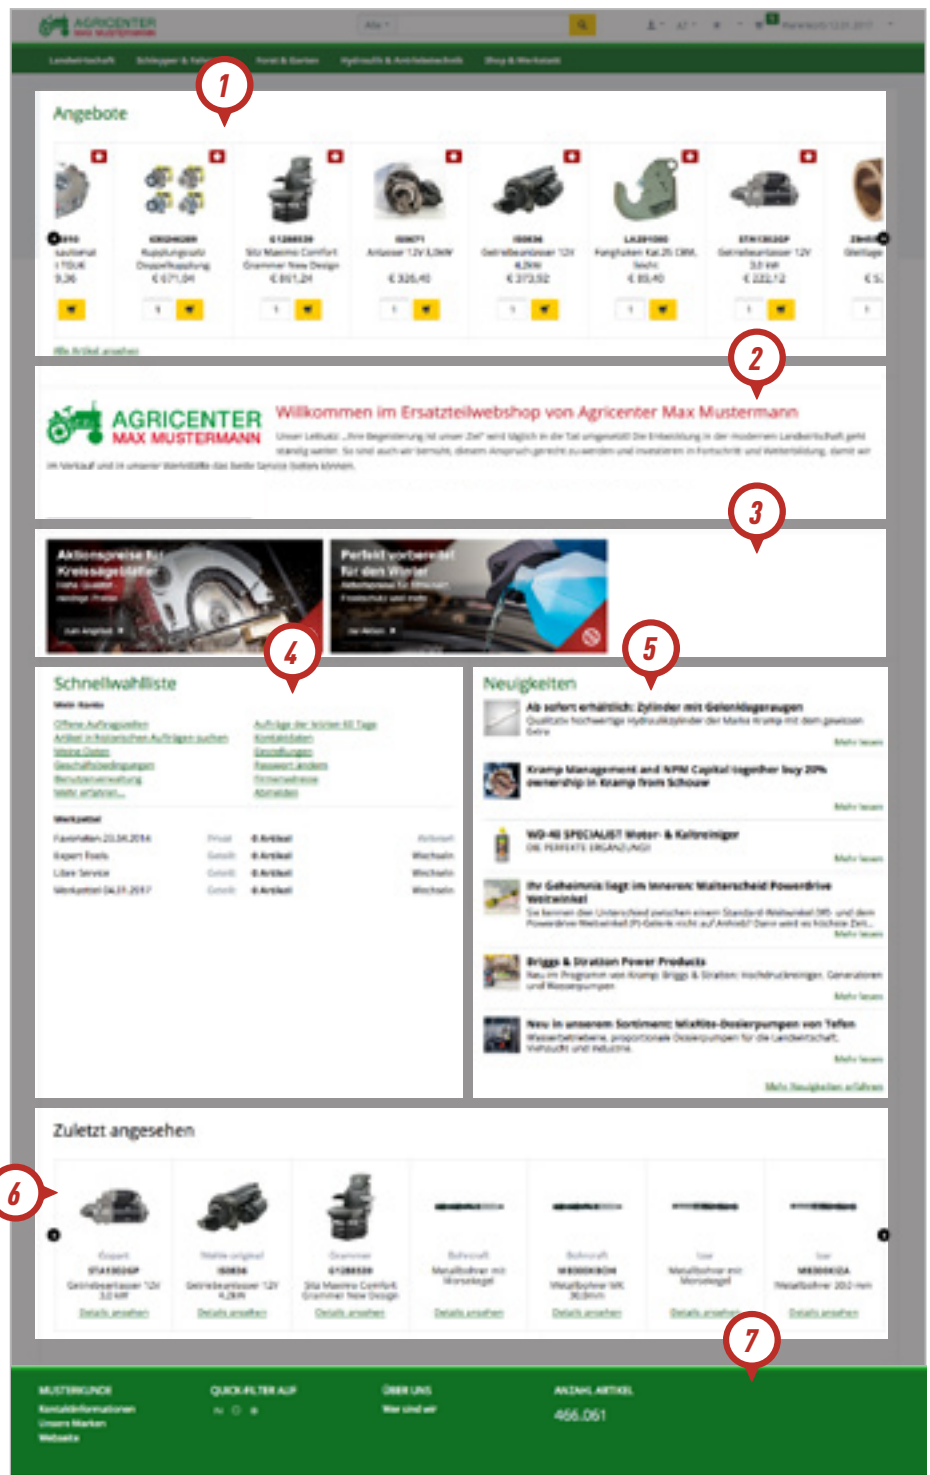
AGRICENTER MAX MUSTERMANN

Landwirtschaft   Schlepper & Fahrzeuge   Forst & Garten   Hydraulik & Antriebstechnik   Shop & Werkstatt

1

Angebote

€ 671,04
€ 851,24
€ 326,40
€ 373,92
€ 85,40
€ 222,12

Alle Artikel ansehen

2

AGRICENTER MAX MUSTERMANN

Willkommen im Ersatzteilwebshop von Agricenter Max Mustermann

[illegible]

3

Aktionspreise für Kreissägeblätter

Perfekt vorbereitet für den Winter

4

Schnellwahlliste

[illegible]

5

Neuigkeiten

Ab sofort erhältlich: Zylinder mit Gelenklageraugen

Kramp Management and NPM Capital together buy 20% ownership in Kramp from Schouw

WD-40 SPECIALIST Motor- & Kaltreiniger

Ihr Geheimnis liegt im Inneren: Walterscheid PowerDrive Weitwinkel

Briggs & Stratton Power Products

Neu in unserem Sortiment: Mixrite-Dosierpumpen von Tefen

Mehr Neuigkeiten erfahren

Zuletzt angesehen

6

Details ansehen

7

MUSTERKUNDE   QUICK-FILTER AUF   ÜBER UNS   ANZAHL ARTIKEL

466.061